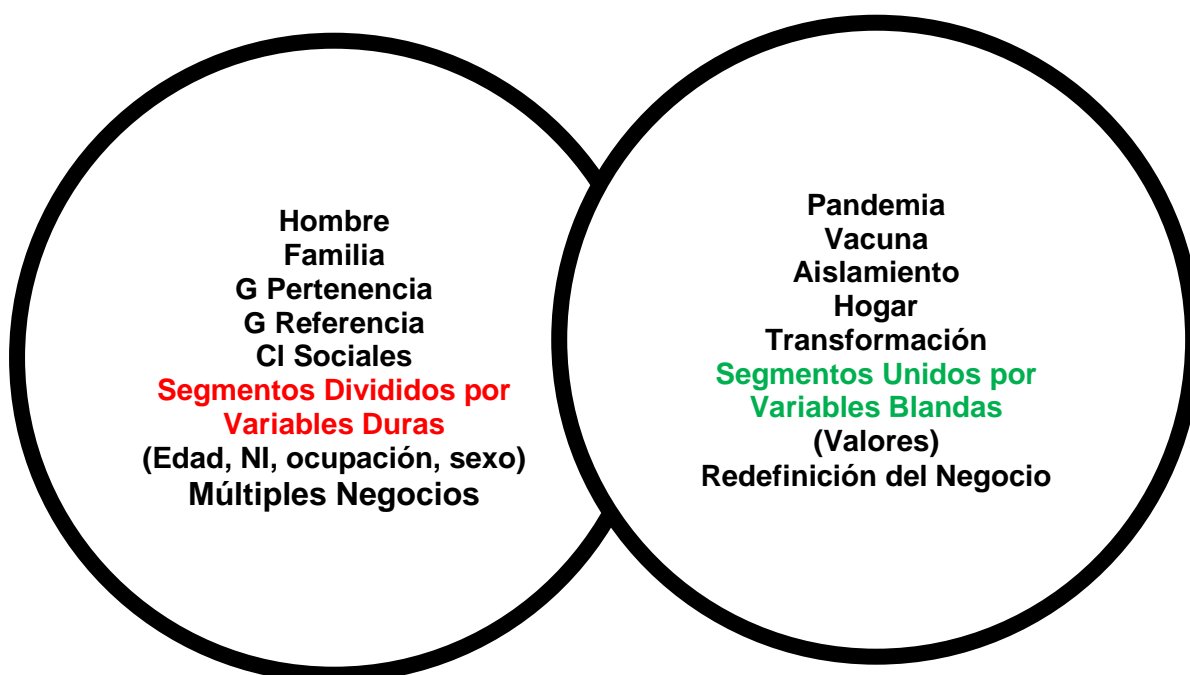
Hombre
Familia
G Pertenencia
G Referencia
Cl Sociales
Segmentos Divididos por Variables Duras
(Edad, NI, ocupación, sexo)
Múltiples Negocios

Pandemia
Vacuna
Aislamiento
Hogar
Transformación
Segmentos Unidos por Variables Blandas
(Valores)
Redefinición del Negocio